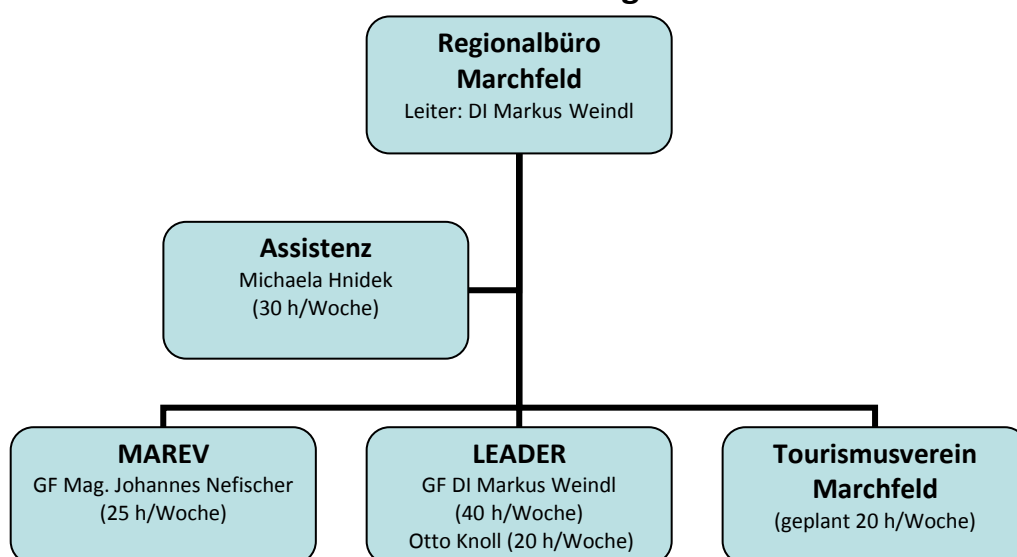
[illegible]

Regionalbüro Marchfeld
Leiter: DI Markus Weindl

Assistenz
Michaela Hnidek
(30 h/Woche)

MAREV
GF Mag. Johannes Nefischer
(25 h/Woche)

LEADER
GF DI Markus Weindl
(40 h/Woche)
Otto Knoll (20 h/Woche)

Tourismusverein Marchfeld
(geplant 20 h/Woche)